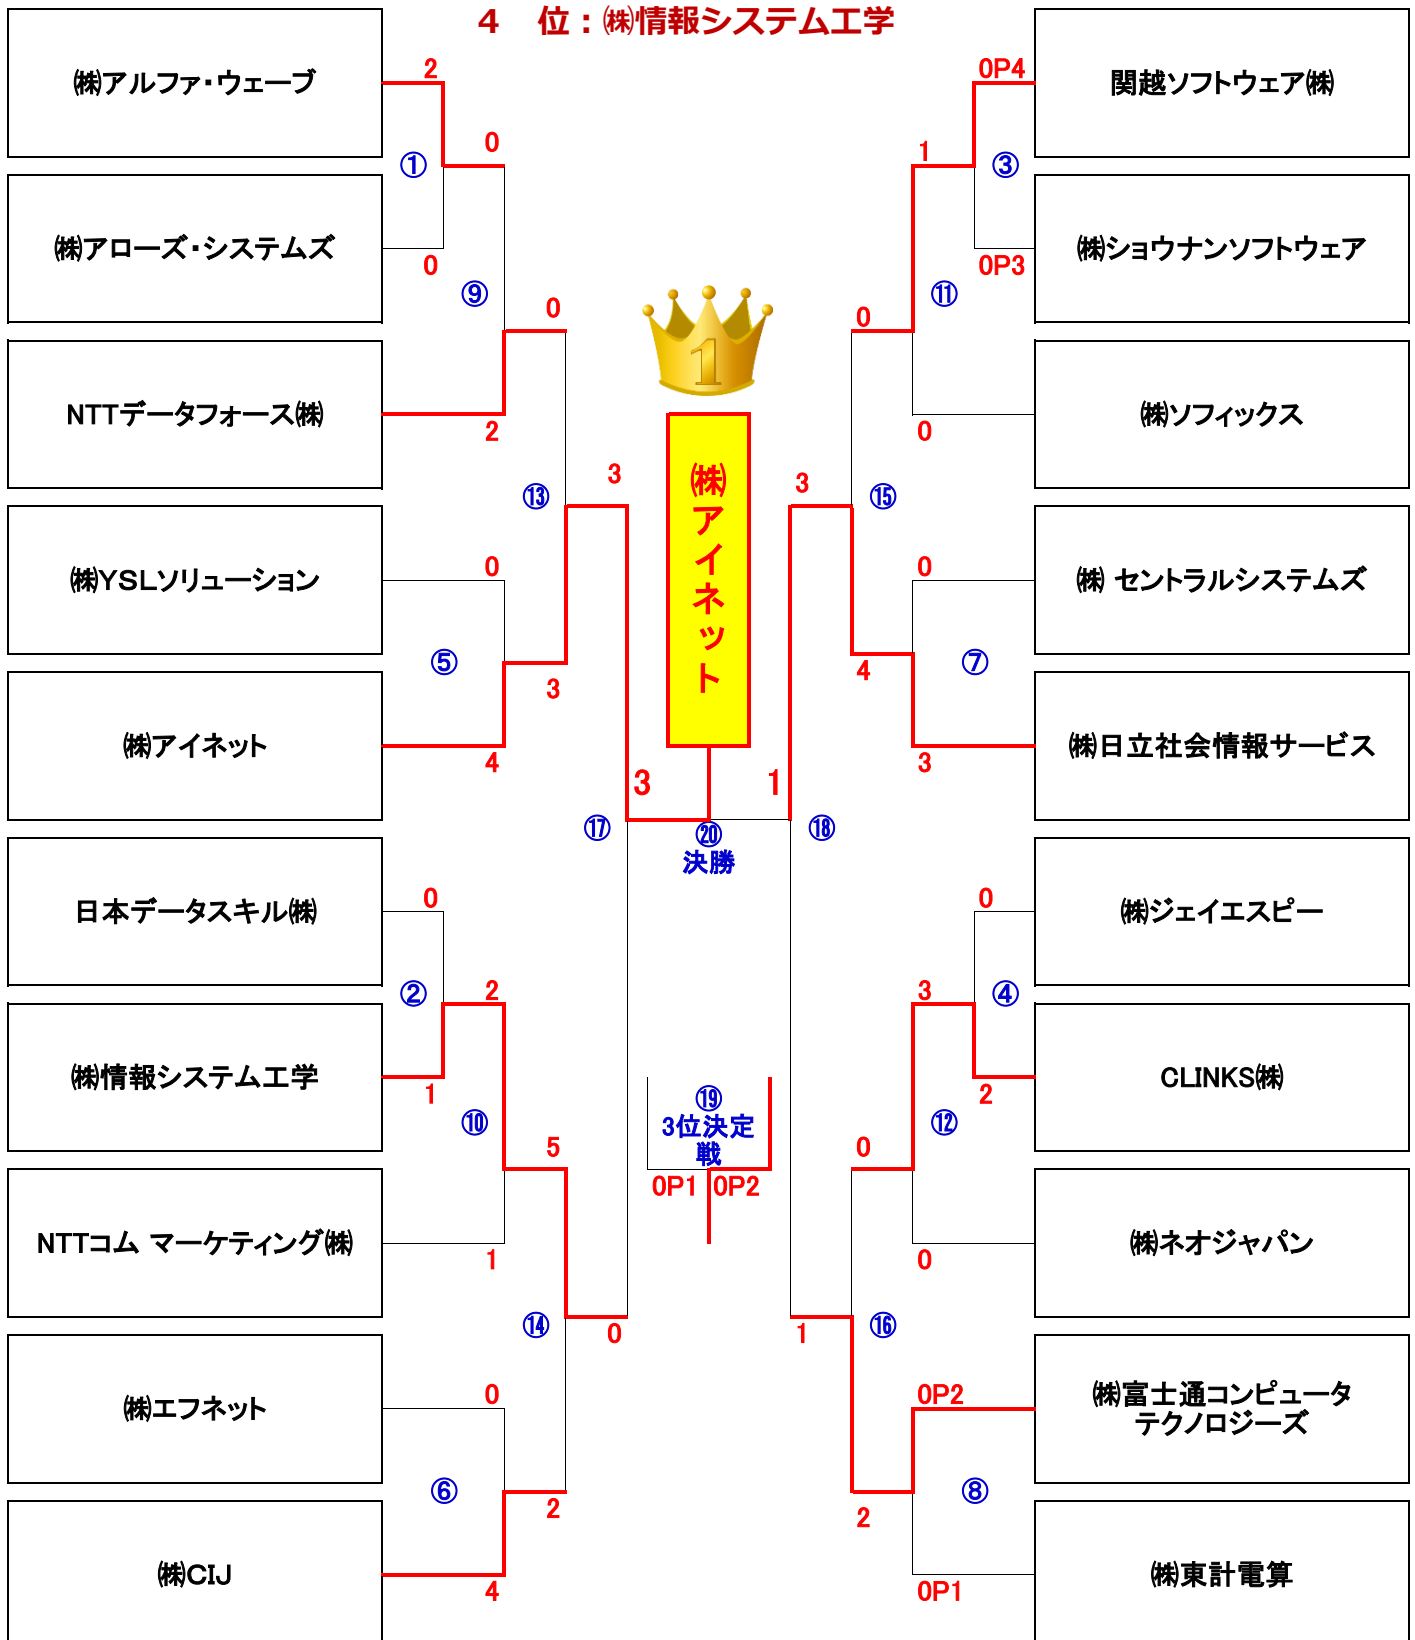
４　位：㈱情報システム工学

㈱アルファ・ウェーブ
㈱アローズ・システムズ
NTTデータフォース㈱
㈱YSLソリューション
㈱アイネット
日本データスキル㈱
㈱情報システム工学
NTTコム マーケティング㈱
㈱エフネット
㈱CIJ

2
0
①
0
⑨
0
2
⑬
3
0
⑤
3
4
3
⑰
0
②
2
1
⑩
5
1
⑭
0
0
⑥
2
4

1
㈱アイネット
⑳
決勝
3
1

⑲
3位決定戦
0P1
0P2

関越ソフトウェア㈱
㈱ショウナンソフトウェア
㈱ソフィックス
㈱ セントラルシステムズ
㈱日立社会情報サービス
㈱ジェイエスピー
CLINKS㈱
㈱ネオジャパン
㈱富士通コンピュータテクノロジーズ
㈱東計電算

0P4
1
③
0P3
0
⑪
0
3
⑮
0
4
⑦
3
⑱
0
3
④
2
0
⑫
0
1
⑯
0P2
2
⑧
0P1